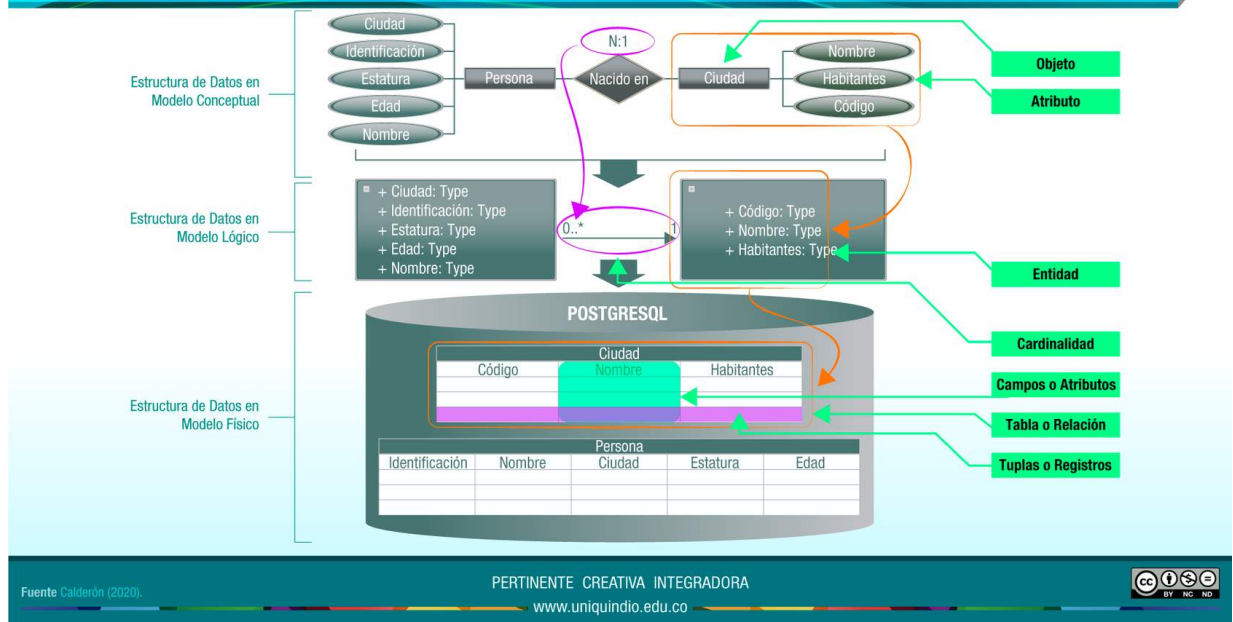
Estructura de Datos en Modelo Conceptual

Ciudad
Identificación
Estatura
Edad
Nombre
Persona
N:1
Nacido en
Ciudad
Nombre
Habitantes
Código

Objeto
Atributo

Estructura de Datos en Modelo Lógico

+ Ciudad: Type
+ Identificación: Type
+ Estatura: Type
+ Edad: Type
+ Nombre: Type

0..*
1

+ Código: Type
+ Nombre: Type
+ Habitantes: Type

Entidad

Estructura de Datos en Modelo Físico

POSTGRESQL

Cardinalidad

| Ciudad | | |
|---|---|---|
| Código | Nombre | Habitantes |
| | | |
| | | |
| | | |

Campos o Atributos
Tabla o Relación
Tuplas o Registros

| Persona | | | | |
|---|---|---|---|---|
| Identificación | Nombre | Ciudad | Estatura | Edad |
| | | | | |
| | | | | |
| | | | | |

Fuente Calderón (2020).

PERTINENTE CREATIVA INTEGRADORA
www.uniquindio.edu.co

BY NC ND